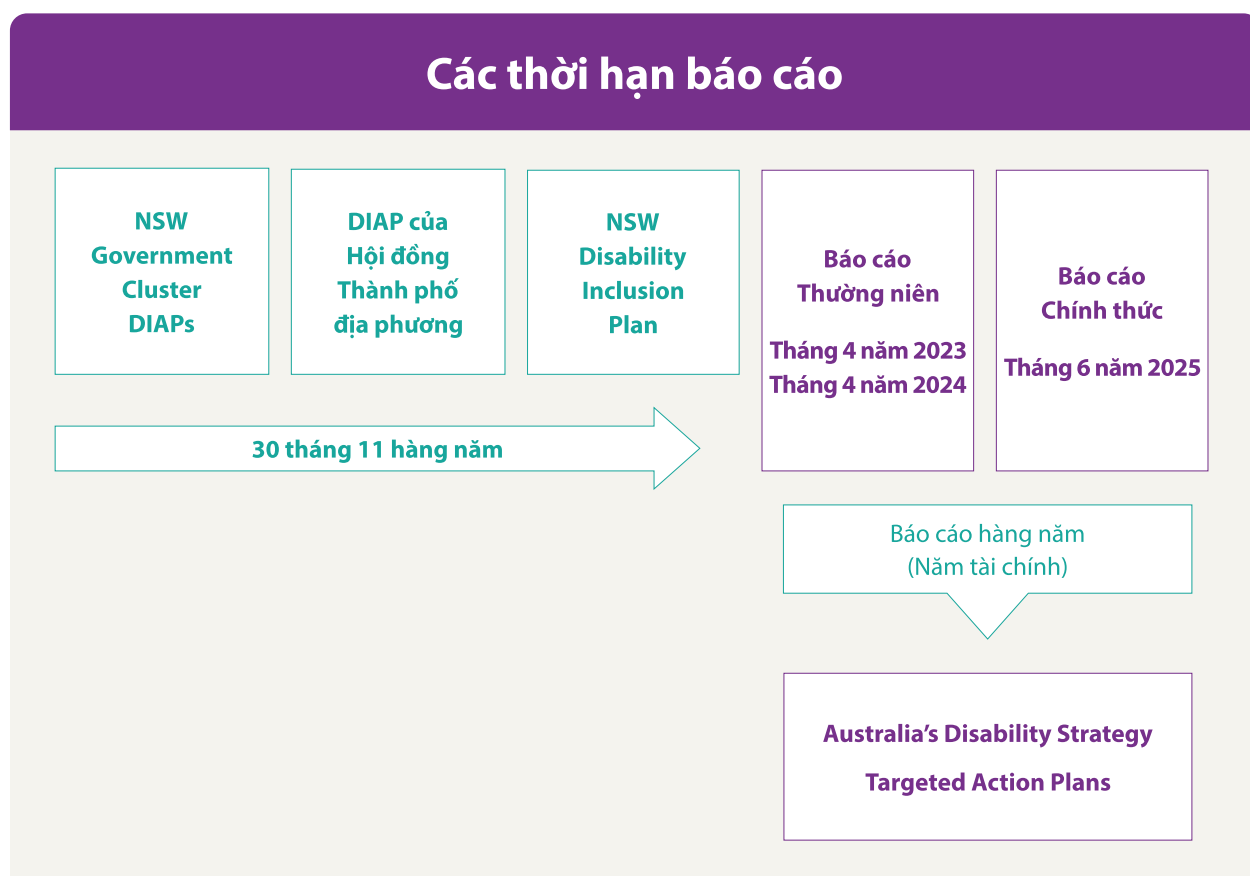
Các thời hạn báo cáo

NSW Government Cluster DIAPs

DIAP của Hội đồng Thành phố địa phương

NSW Disability Inclusion Plan

Báo cáo Thường niên

Tháng 4 năm 2023
Tháng 4 năm 2024

Báo cáo Chính thức

Tháng 6 năm 2025

30 tháng 11 hàng năm

Báo cáo hàng năm
(Năm tài chính)

Australia’s Disability Strategy

Targeted Action Plans